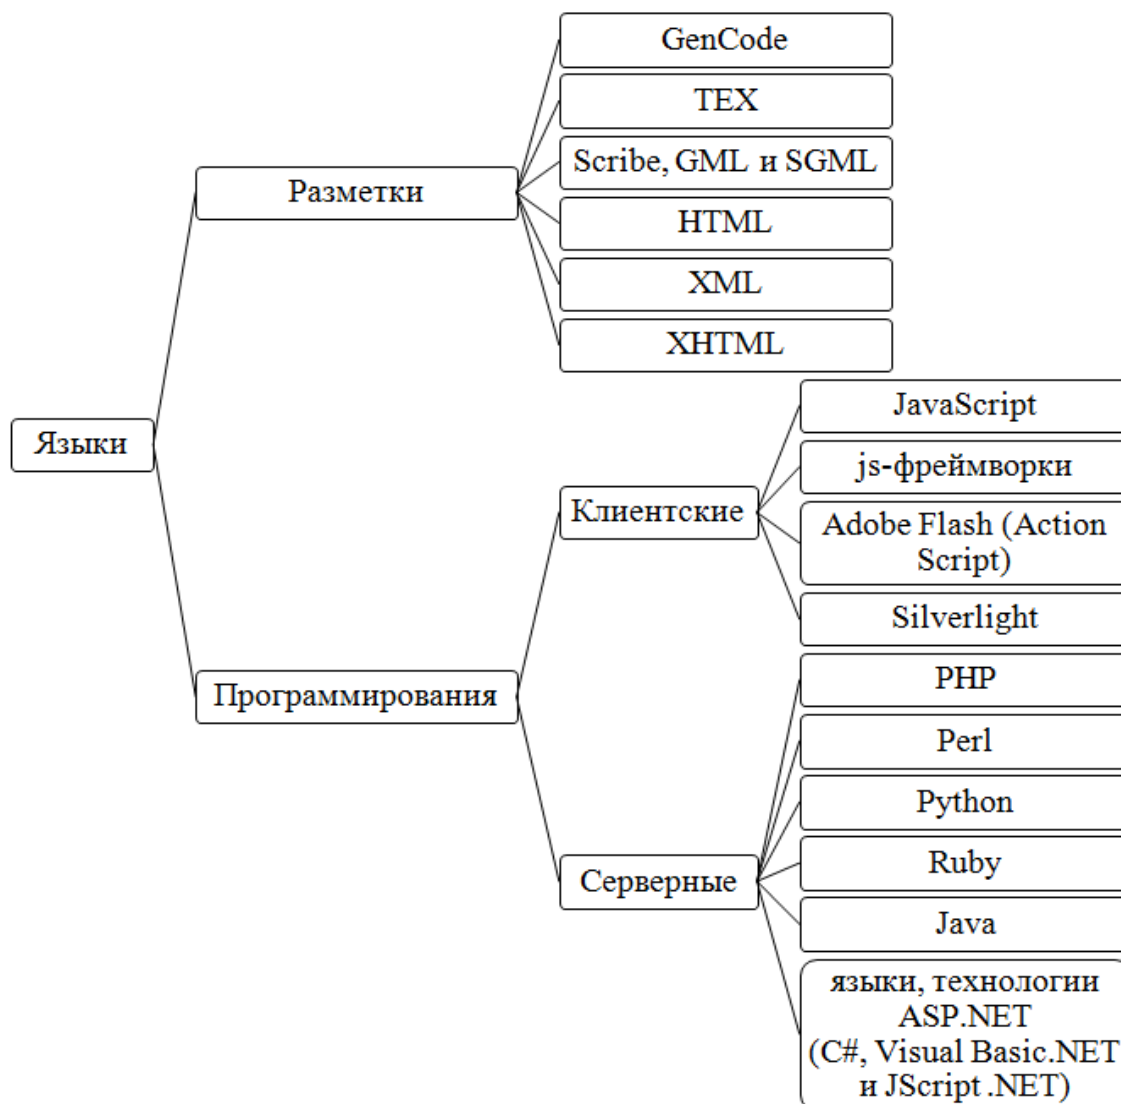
Языки

Разметки

GenCode

TEX

Scribe, GML и SGML

HTML

XML

XHTML

Программирования

Клиентские

JavaScript

js-фреймворки

Adobe Flash (Action Script)

Silverlight

Серверные

PHP

Perl

Python

Ruby

Java

языки, технологии ASP.NET (C#, Visual Basic.NET и JScript .NET)